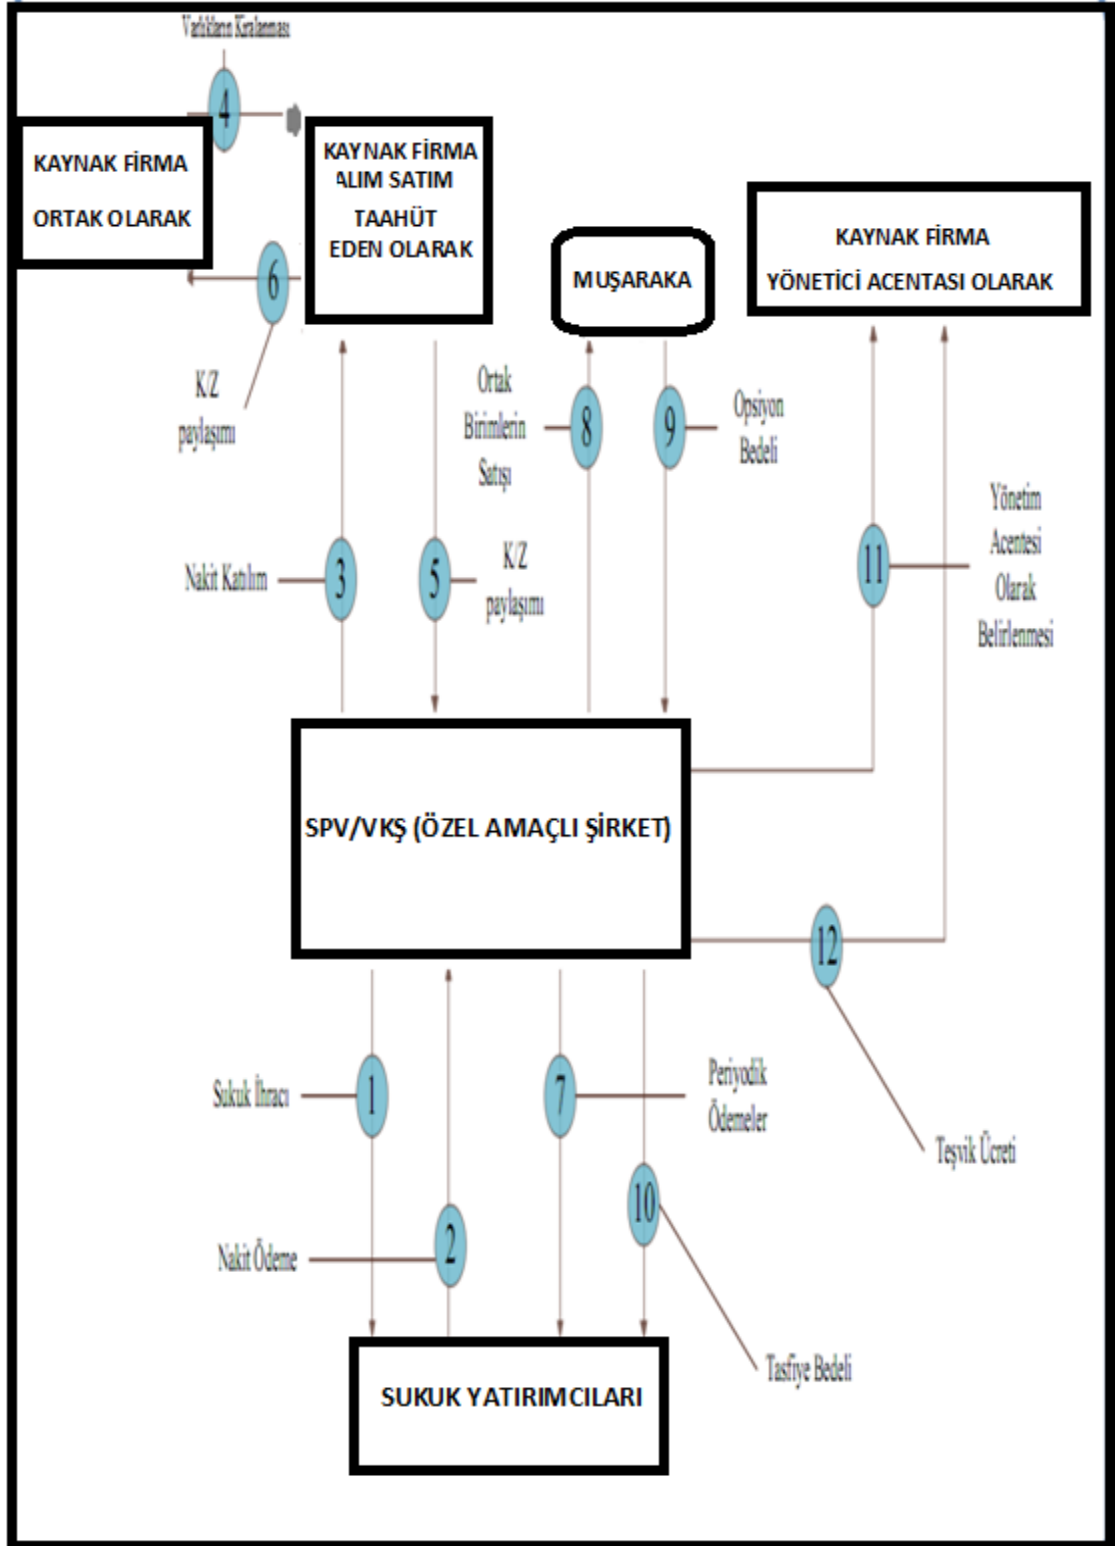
Varlıkların Kiralanması

4

KAYNAK FİRMA

ORTAK OLARAK

KAYNAK FİRMA ALIM SATIM TAAHÜT EDEN OLARAK

MUŞARAKA

KAYNAK FİRMA

YÖNETİCİ ACENTASI OLARAK

6

K/Z paylaşımı

Ortak Birimlerin Satışı

8

9

Opsiyon Bedeli

Yönetim Acentesi Olarak Belirlenmesi

11

Nakit Katılım

3

5

K/Z paylaşımı

SPV/VKŞ (ÖZEL AMAÇLI ŞİRKET)

12

Teşvik Ücreti

Sukuk İhracı

1

7

Periyodik Ödemeler

10

Nakit Ödeme

2

Tasfiye Bedeli

SUKUK YATIRIMCILARI